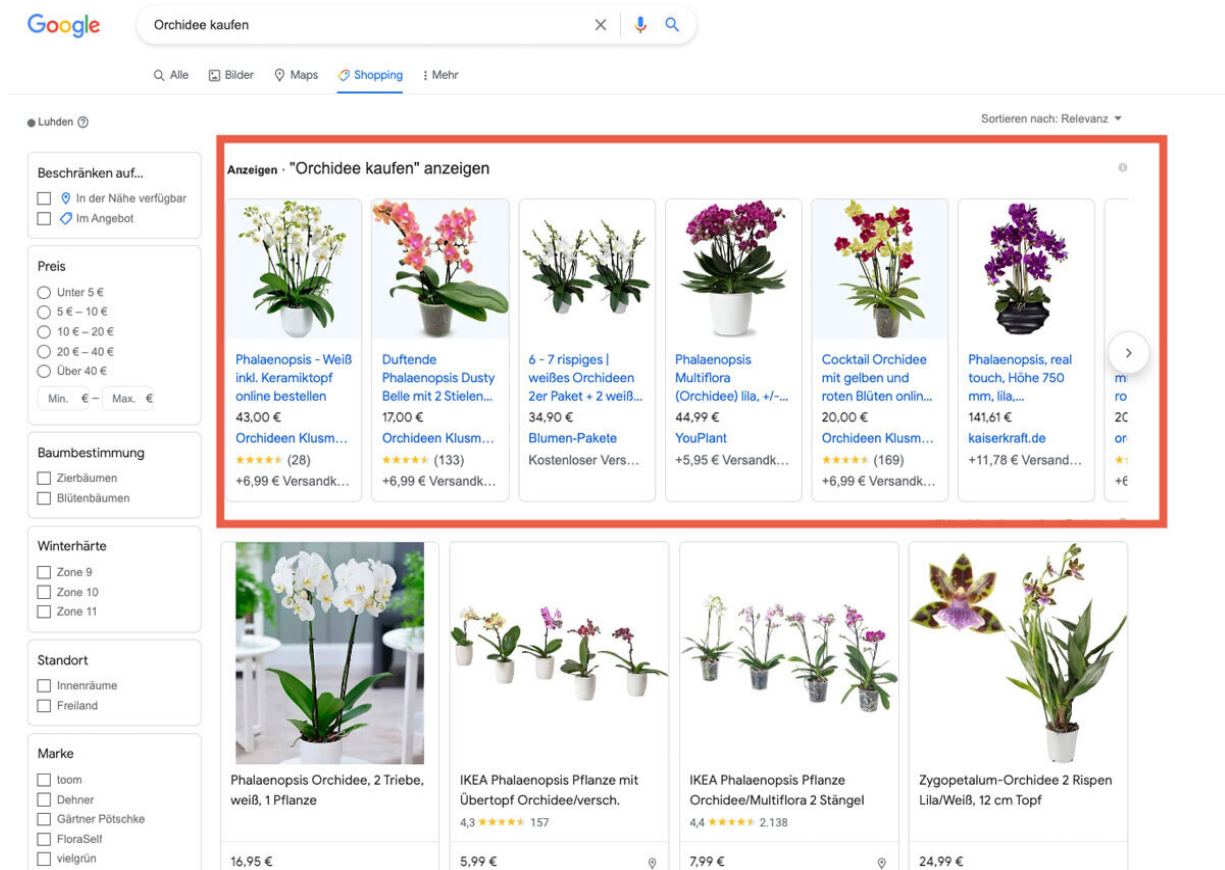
Google

Orchidee kaufen

Alle Bilder Maps Shopping Mehr

Luhden

Sortieren nach: Relevanz

Beschränken auf...
In der Nähe verfügbar
Im Angebot

Preis
Unter 5 €
5 € – 10 €
10 € – 20 €
20 € – 40 €
Über 40 €
Min. € – Max. €

Baumbestimmung
Zierbäumen
Blütenbäumen

Winterhärte
Zone 9
Zone 10
Zone 11

Standort
Innenräume
Freiland

Marke
toom
Dehner
Gärtner Pötschke
FloraSelf
vielgrün

Anzeigen · "Orchidee kaufen" anzeigen

Phalaenopsis - Weiß inkl. Keramiktopf online bestellen
43,00 €
Orchideen Klusm...
(28)
+6,99 € Versandk...

Duftende Phalaenopsis Dusty Belle mit 2 Stielen...
17,00 €
Orchideen Klusm...
(133)
+6,99 € Versandk...

6 - 7 rispiges | weißes Orchideen 2er Paket + 2 weiß...
34,90 €
Blumen-Pakete
Kostenloser Vers...

Phalaenopsis Multiflora (Orchidee) lila, +/-...
44,99 €
YouPlant
+5,95 € Versandk...

Cocktail Orchidee mit gelben und roten Blüten onlin...
20,00 €
Orchideen Klusm...
(169)
+6,99 € Versandk...

Phalaenopsis, real touch, Höhe 750 mm, lila,...
141,61 €
kaiserkraft.de
+11,78 € Versand...

m
ro
2C
or
+6

Phalaenopsis Orchidee, 2 Triebe, weiß, 1 Pflanze
16,95 €

IKEA Phalaenopsis Pflanze mit Übertopf Orchidee/versch.
4,3 157
5,99 €

IKEA Phalaenopsis Pflanze Orchidee/Multiflora 2 Stängel
4,4 2.138
7,99 €

Zygopetalum-Orchidee 2 Rispen Lila/Weiß, 12 cm Topf
24,99 €